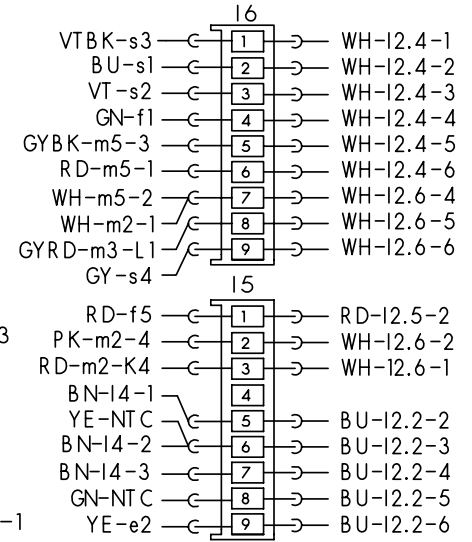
16

| | | |
|---|---|---|
| VTBK-s3 | 1 | WH-I2.4-1 |
| BU-s1 | 2 | WH-I2.4-2 |
| VT-s2 | 3 | WH-I2.4-3 |
| GN-f1 | 4 | WH-I2.4-4 |
| GYBK-m5-3 | 5 | WH-I2.4-5 |
| RD-m5-1 | 6 | WH-I2.4-6 |
| WH-m5-2 | 7 | WH-I2.6-4 |
| WH-m2-1 | 8 | WH-I2.6-5 |
| GYRD-m3-L1 | 9 | WH-I2.6-6 |
| GY-s4 | | |

15

| | | |
|---|---|---|
| RD-f5 | 1 | RD-I2.5-2 |
| PK-m2-4 | 2 | WH-I2.6-2 |
| RD-m2-K4 | 3 | WH-I2.6-1 |
| BN-I4-1 | 4 | |
| YE-NTC | 5 | BU-I2.2-2 |
| BN-I4-2 | 6 | BU-I2.2-3 |
| BN-I4-3 | 7 | BU-I2.2-4 |
| GN-NTC | 8 | BU-I2.2-5 |
| YE-e2 | 9 | BU-I2.2-6 |

3

-1